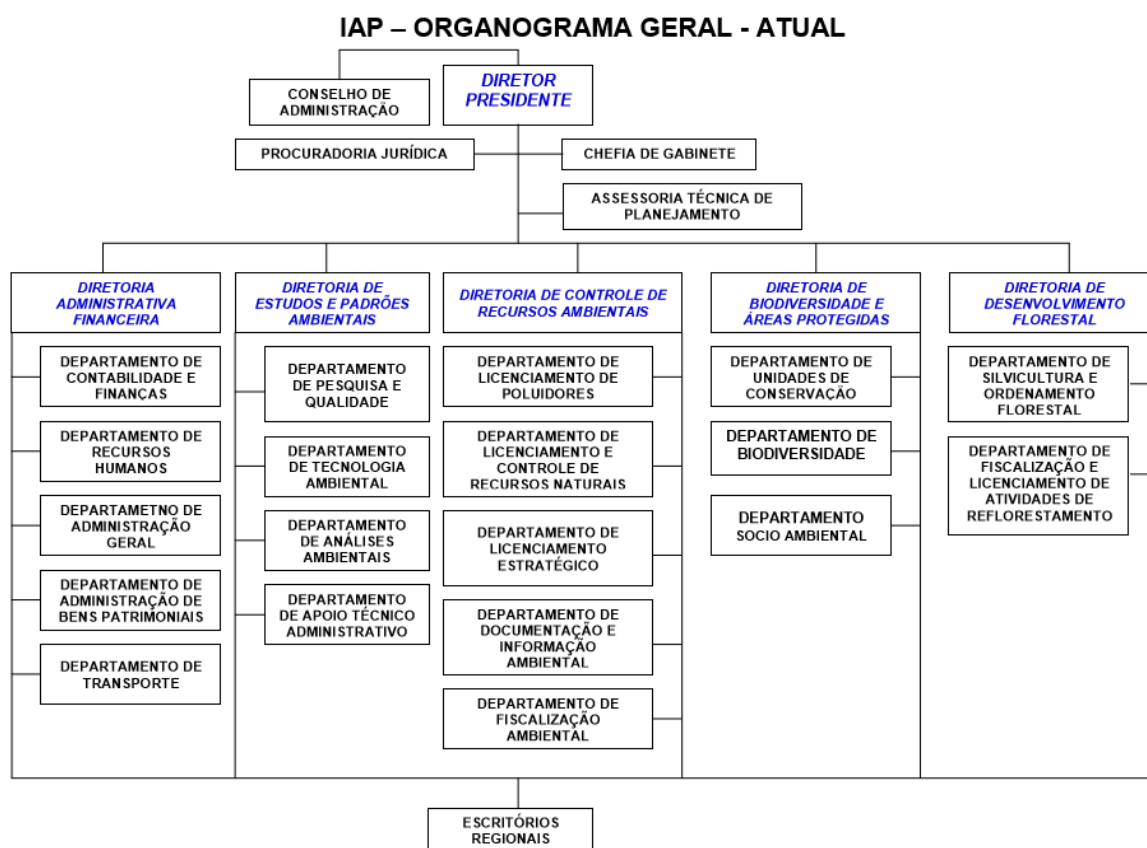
IAP – ORGANOGRAMA GERAL - ATUAL

CONSELHO DE ADMINISTRAÇÃO

DIRETOR PRESIDENTE

PROCURADORIA JURÍDICA

CHEFIA DE GABINETE

ASSESSORIA TÉCNICA DE PLANEJAMENTO

DIRETORIA ADMINISTRATIVA FINANCEIRA

DEPARTAMENTO DE CONTABILIDADE E FINANÇAS

DEPARTAMENTO DE RECURSOS HUMANOS

DEPARTAMETNO DE ADMINISTRAÇÃO GERAL

DEPARTAMENTO DE ADMINISTRAÇÃO DE BENS PATRIMONIAIS

DEPARTAMENTO DE TRANSPORTE

DIRETORIA DE ESTUDOS E PADRÕES AMBIENTAIS

DEPARTAMENTO DE PESQUISA E QUALIDADE

DEPARTAMENTO DE TECNOLOGIA AMBIENTAL

DEPARTAMENTO DE ANÁLISES AMBIENTAIS

DEPARTAMENTO DE APOIO TÉCNICO ADMINISTRATIVO

DIRETORIA DE CONTROLE DE RECURSOS AMBIENTAIS

DEPARTAMENTO DE LICENCIAMENTO DE POLUIDORES

DEPARTAMENTO DE LICENCIAMENTO E CONTROLE DE RECURSOS NATURAIS

DEPARTAMENTO DE LICENCIAMENTO ESTRATÉGICO

DEPARTAMENTO DE DOCUMENTAÇÃO E INFORMAÇÃO AMBIENTAL

DEPARTAMENTO DE FISCALIZAÇÃO AMBIENTAL

DIRETORIA DE BIODIVERSIDADE E ÁREAS PROTEGIDAS

DEPARTAMENTO DE UNIDADES DE CONSERVAÇÃO

DEPARTAMENTO DE BIODIVERSIDADE

DEPARTAMENTO SOCIO AMBIENTAL

DIRETORIA DE DESENVOLVIMENTO FLORESTAL

DEPARTAMENTO DE SILVICULTURA E ORDENAMENTO FLORESTAL

DEPARTAMENTO DE FISCALIZAÇÃO E LICENCIAMENTO DE ATIVIDADES DE REFLORESTAMENTO

ESCRITÓRIOS REGIONAIS